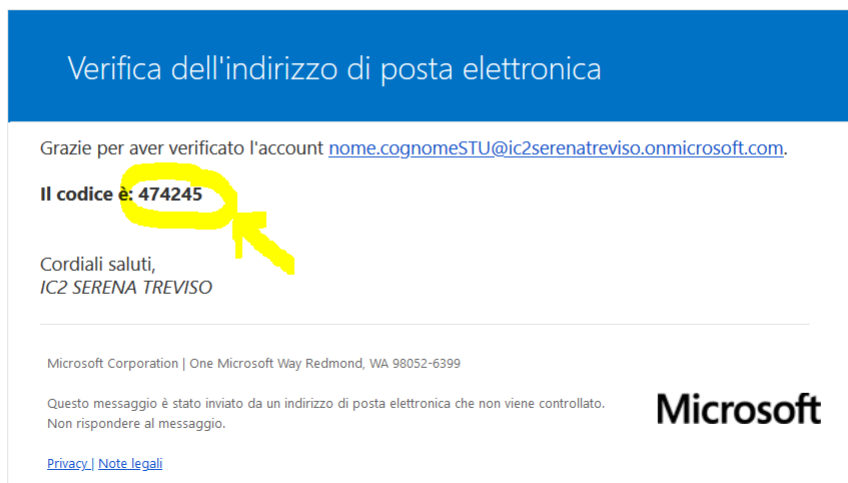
Verifica dell'indirizzo di posta elettronica

Grazie per aver verificato l'account nome.cognomeSTU@ic2serenatreviso.onmicrosoft.com.

**Il codice è: 474245**

Cordiali saluti,
*IC2 SERENA TREVISO*

Microsoft Corporation | One Microsoft Way Redmond, WA 98052-6399

Questo messaggio è stato inviato da un indirizzo di posta elettronica che non viene controllato. Non rispondere al messaggio.

Microsoft

Privacy | Note legali